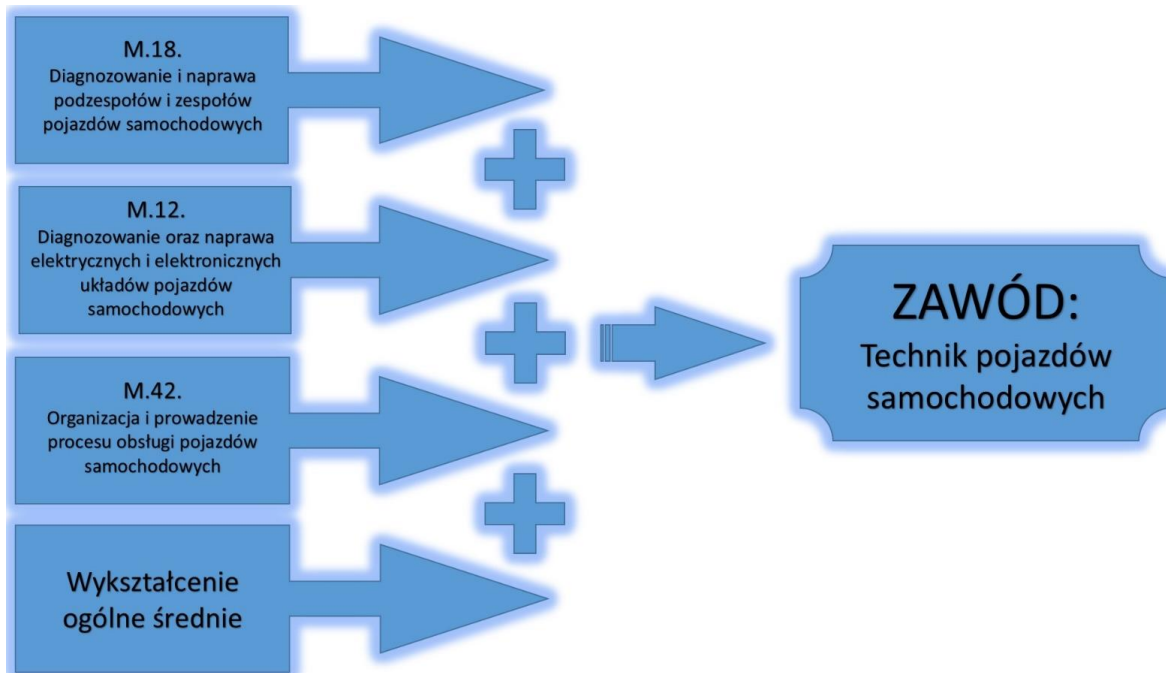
M.18.
Diagnozowanie i naprawa podzespołów i zespołów pojazdów samochodowych

M.12.
Diagnozowanie oraz naprawa elektrycznych i elektronicznych układów pojazdów samochodowych

M.42.
Organizacja i prowadzenie procesu obsługi pojazdów samochodowych

Wykształcenie ogólne średnie

ZAWÓD:
Technik pojazdów samochodowych